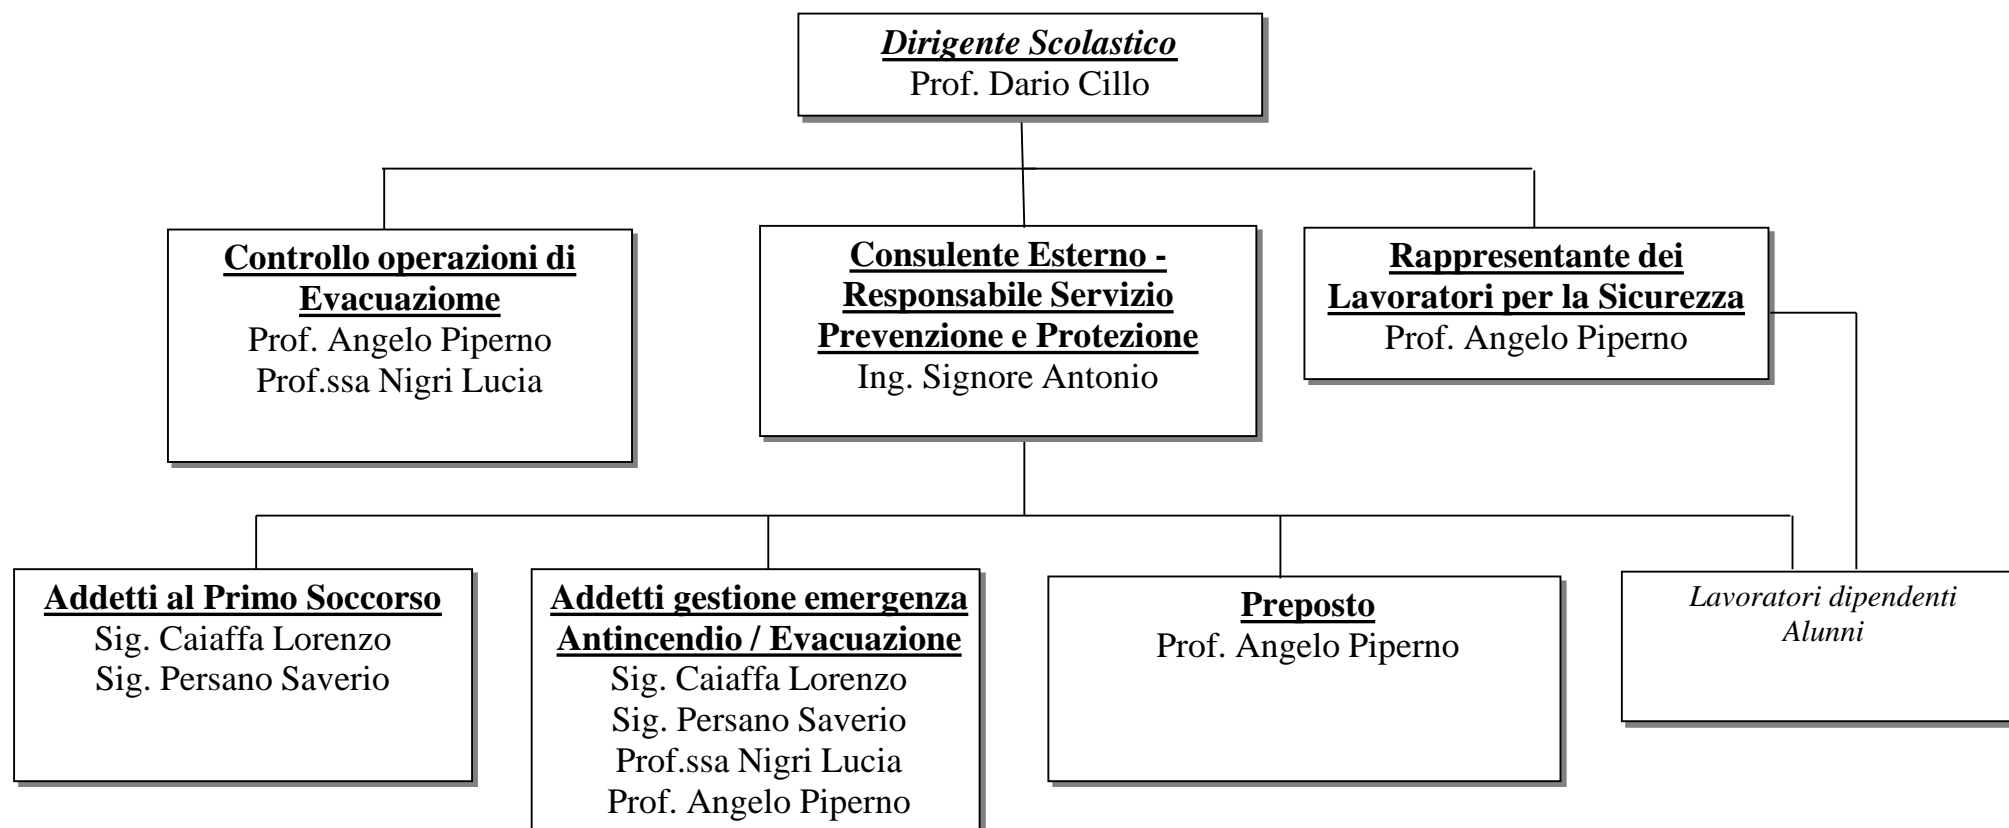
Dirigente Scolastico
Prof. Dario Cillo

Controllo operazioni di Evacuaziome
Prof. Angelo Piperno
Prof.ssa Nigri Lucia

Consulente Esterno - Responsabile Servizio Prevenzione e Protezione
Ing. Signore Antonio

Rappresentante dei Lavoratori per la Sicurezza
Prof. Angelo Piperno

Addetti al Primo Soccorso
Sig. Caiaffa Lorenzo
Sig. Persano Saverio

Addetti gestione emergenza Antincendio / Evacuazione
Sig. Caiaffa Lorenzo
Sig. Persano Saverio
Prof.ssa Nigri Lucia
Prof. Angelo Piperno

Preposto
Prof. Angelo Piperno

Lavoratori dipendenti
Alunni